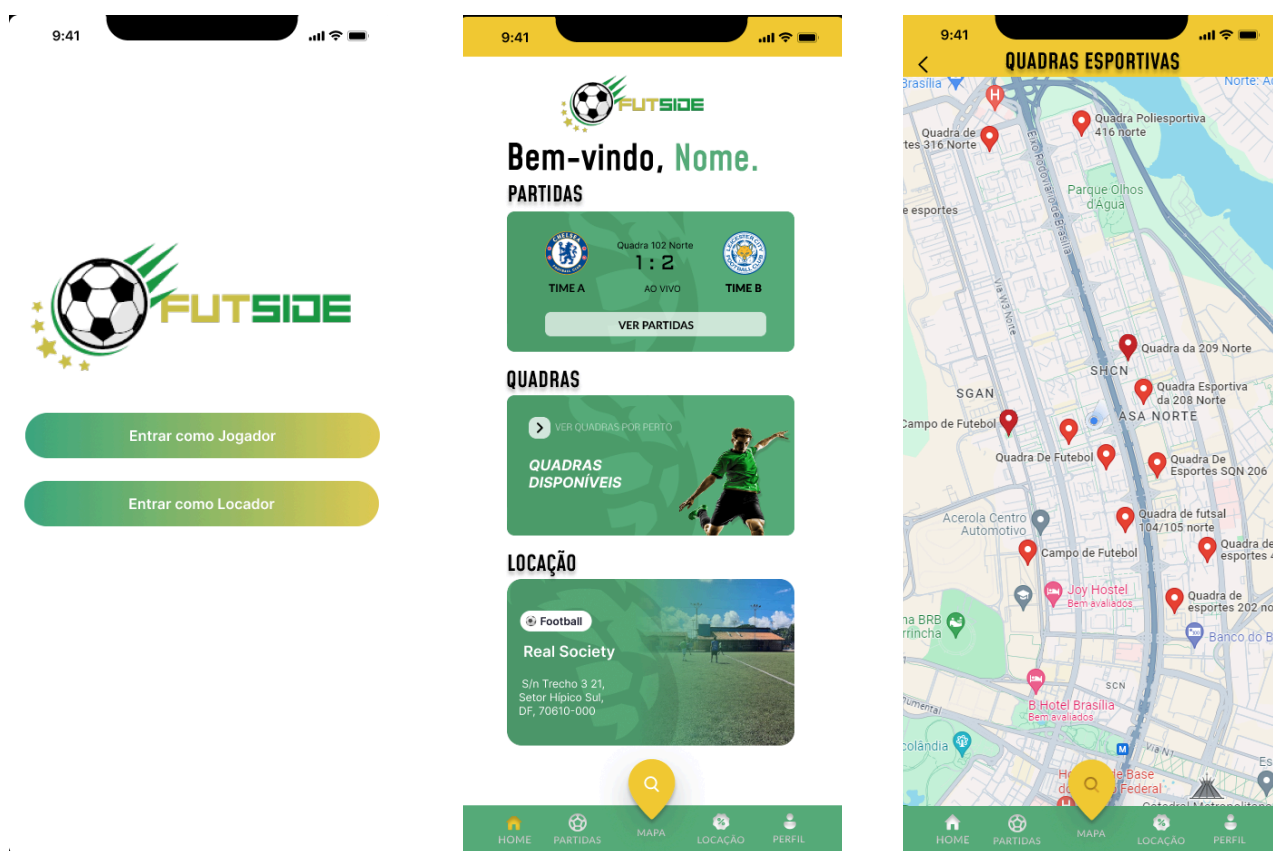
9:41

FUTSIDE

Entrar como Jogador

Entrar como Locador

9:41

FUTSIDE

Bem-vindo, Nome.

PARTIDAS

Quadra 102 Norte
1 : 2
TIME A
AO VIVO
TIME B

VER PARTIDAS

QUADRAS

VER QUADRAS POR PERTO

QUADRAS DISPONÍVEIS

LOCAÇÃO

Football

Real Society

S/n Trecho 3 21, Setor Hípico Sul, DF, 70610-000

HOME PARTIDAS MAPA LOCAÇÃO PERFIL

9:41

QUADRAS ESPORTIVAS

Brasília
Norte
Quadra de 316 Norte
Quadra Poliesportiva 416 norte
Parque Olhos d'Água
esportes
Eixo Rodoviário de Brasília
Via W3 Norte
Quadra da 209 Norte
SHCN
SGAN
Quadra Esportiva da 208 Norte
ASA NORTE
Campo de Futebol
Quadra De Futebol
Quadra De Esportes SQN 206
Acerola Centro Automotivo
Quadra de futsal 104/105 norte
Campo de Futebol
Quadra de esportes 4
Joy Hostel
Bem avaliados
Quadra de esportes 202 no
na BRB rrincha
Banco do B
SCN
B Hotel Brasília
Bem avaliados
colândia
Via N1
Hospital de Base do Distrito Federal
Es
Catedral Metropolitana

HOME PARTIDAS MAPA LOCAÇÃO PERFIL